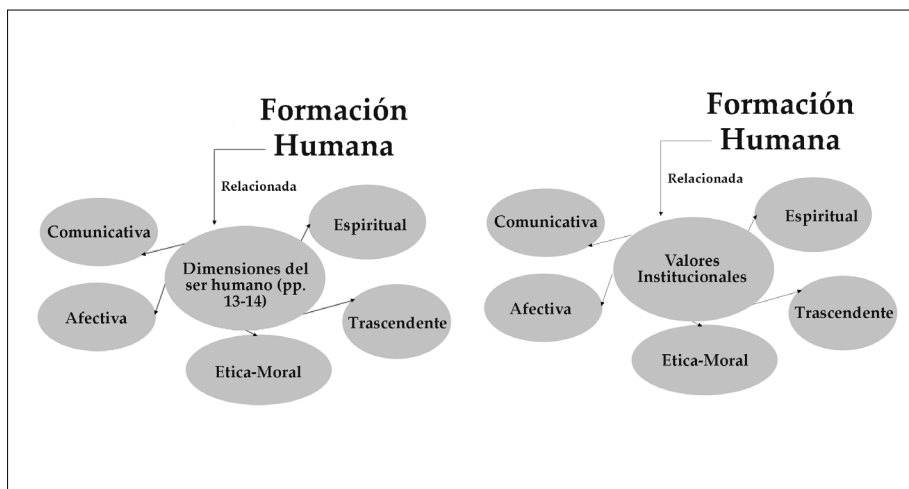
Formación Humana

Relacionada

Comunicativa

Espiritual

Dimensiones del ser humano (pp. 13-14)

Afectiva

Trascendente

Etica-Moral

Formación Humana

Relacionada

Comunicativa

Espiritual

Valores Institucionales

Afectiva

Trascendente

Etica-Moral